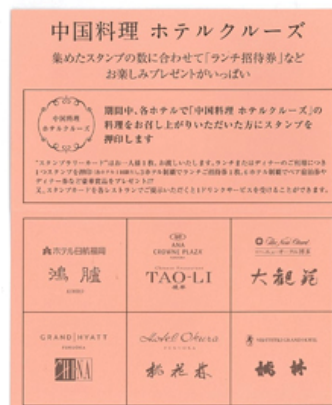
中国料理 ホテルクルーズ

集めたスタンプの数に合わせて「ランチ招待券」など
お楽しみプレゼントがいっぱい

中国料理 ホテルクルーズ

期間中、各ホテルで「中国料理 ホテルクルーズ」の料理をお召し上がりいただいた方にスタンプを押印します

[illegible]

| ホテル日航福岡 鴻臚 | ANA CROWNE PLAZA TAO-LI 桃李 | The New Otani 大龍苑 |
|---|---|---|
| GRAND HYATT CHINA | Hotel Okura 桃花林 | NISHITETSU GRAND HOTEL 櫻林 |